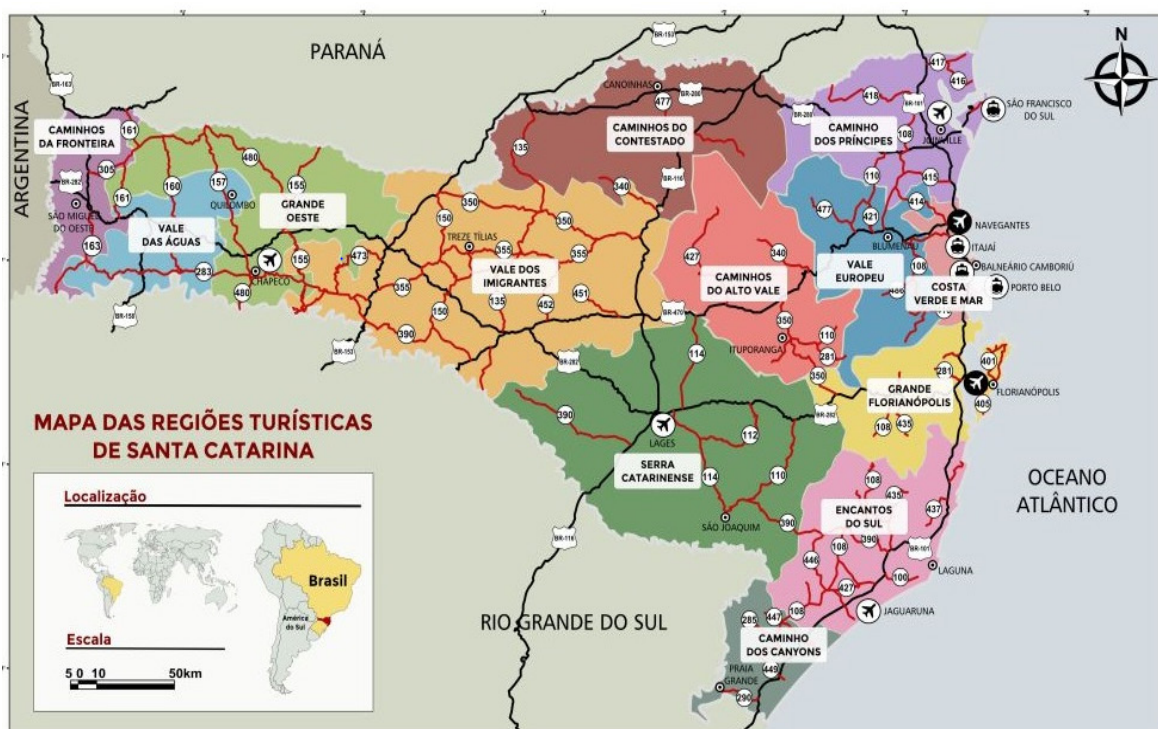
PARANÁ

N

ARGENTINA

CAMINHOS DA FRONTEIRA

VALE DAS ÁGUAS

GRANDE OESTE

VALE DOS IMIGRANTES

CAMINHOS DO CONTESTADO

CAMINHOS DO ALTO VALE

CAMINHO DOS PRÍNCIPES

VALE EUROPEU

COSTA VERDE E MAR

GRANDE FLORIANÓPOLIS

SERRA CATARINENSE

ENCANTOS DO SUL

CAMINHO DOS CANYONS

SÃO MIGUEL DO OESTE

QUILOMBO

CHAPECÓ

TREZE TÍLIAS

CANOINHAS

JOINVILLE

SÃO FRANCISCO DO SUL

NAVEGANTES

ITAJAÍ

BLUMENAU

BALNEÁRIO CAMBORIÚ

PORTO BELO

ITUPORANGA

FLORIANÓPOLIS

LAGES

SÃO JOAQUIM

LAGUNA

JAGUARUNA

PRAIA GRANDE

BR-163 BR-282 BR-158 BR-153 BR-280 BR-116 BR-470 BR-101

163 161 305 160 157 480 155 283 473 350 150 355 135 452 451 390 340 427 477 418 417 416 108 110 415 414 421 412 401 405 281 435 114 112 446 100 437 447 285 449 290

MAPA DAS REGIÕES TURÍSTICAS DE SANTA CATARINA

Localização

Brasil

América do Sul

Escala

5 0 10 50km

OCEANO ATLÂNTICO

RIO GRANDE DO SUL